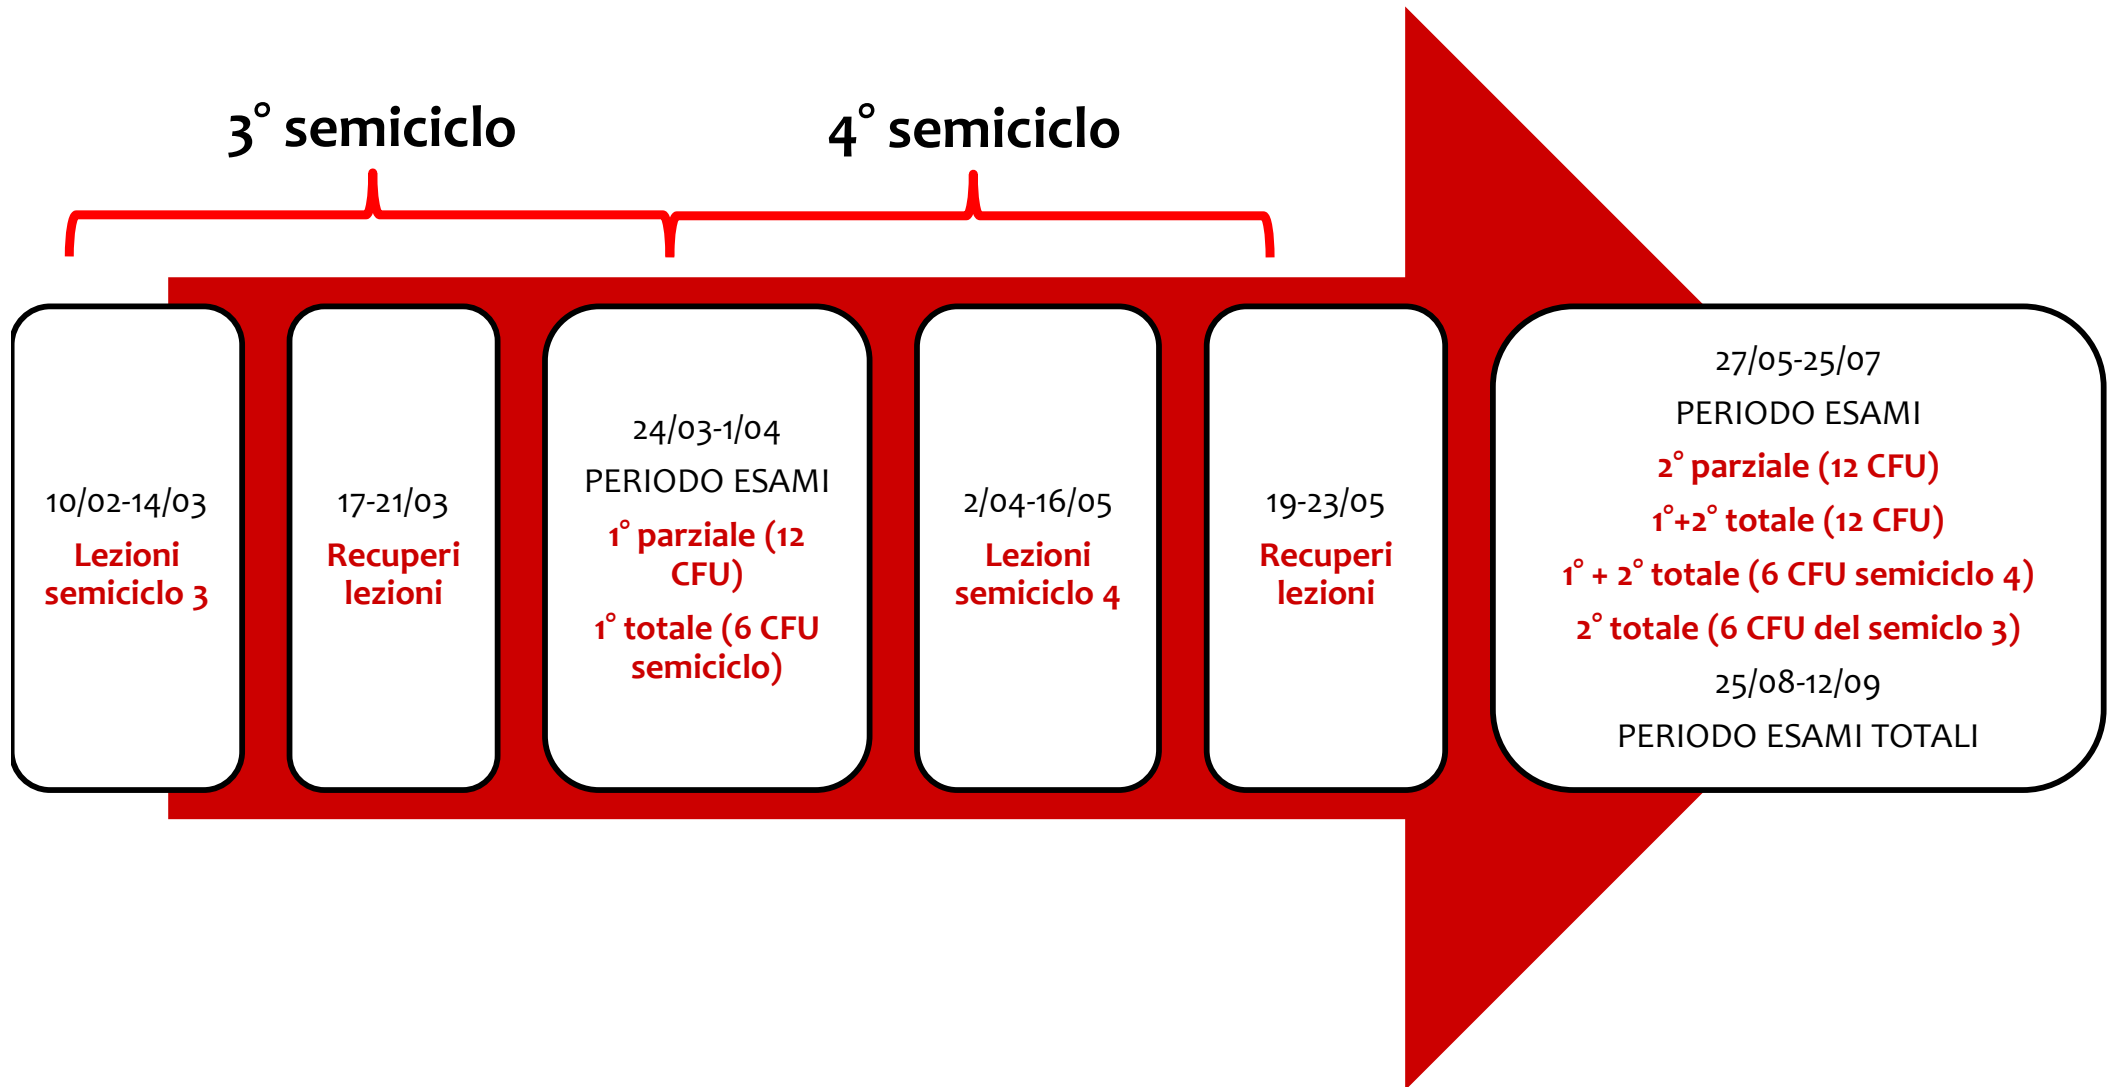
3° semiciclo

4° semiciclo

10/02-14/03
Lezioni semiciclo 3

17-21/03
Recuperi lezioni

24/03-1/04
PERIODO ESAMI
1° parziale (12 CFU)
1° totale (6 CFU semiciclo)

2/04-16/05
Lezioni semiciclo 4

19-23/05
Recuperi lezioni

27/05-25/07
PERIODO ESAMI
2° parziale (12 CFU)
1°+2° totale (12 CFU)
1° + 2° totale (6 CFU semiciclo 4)
2° totale (6 CFU del semiclo 3)
25/08-12/09
PERIODO ESAMI TOTALI